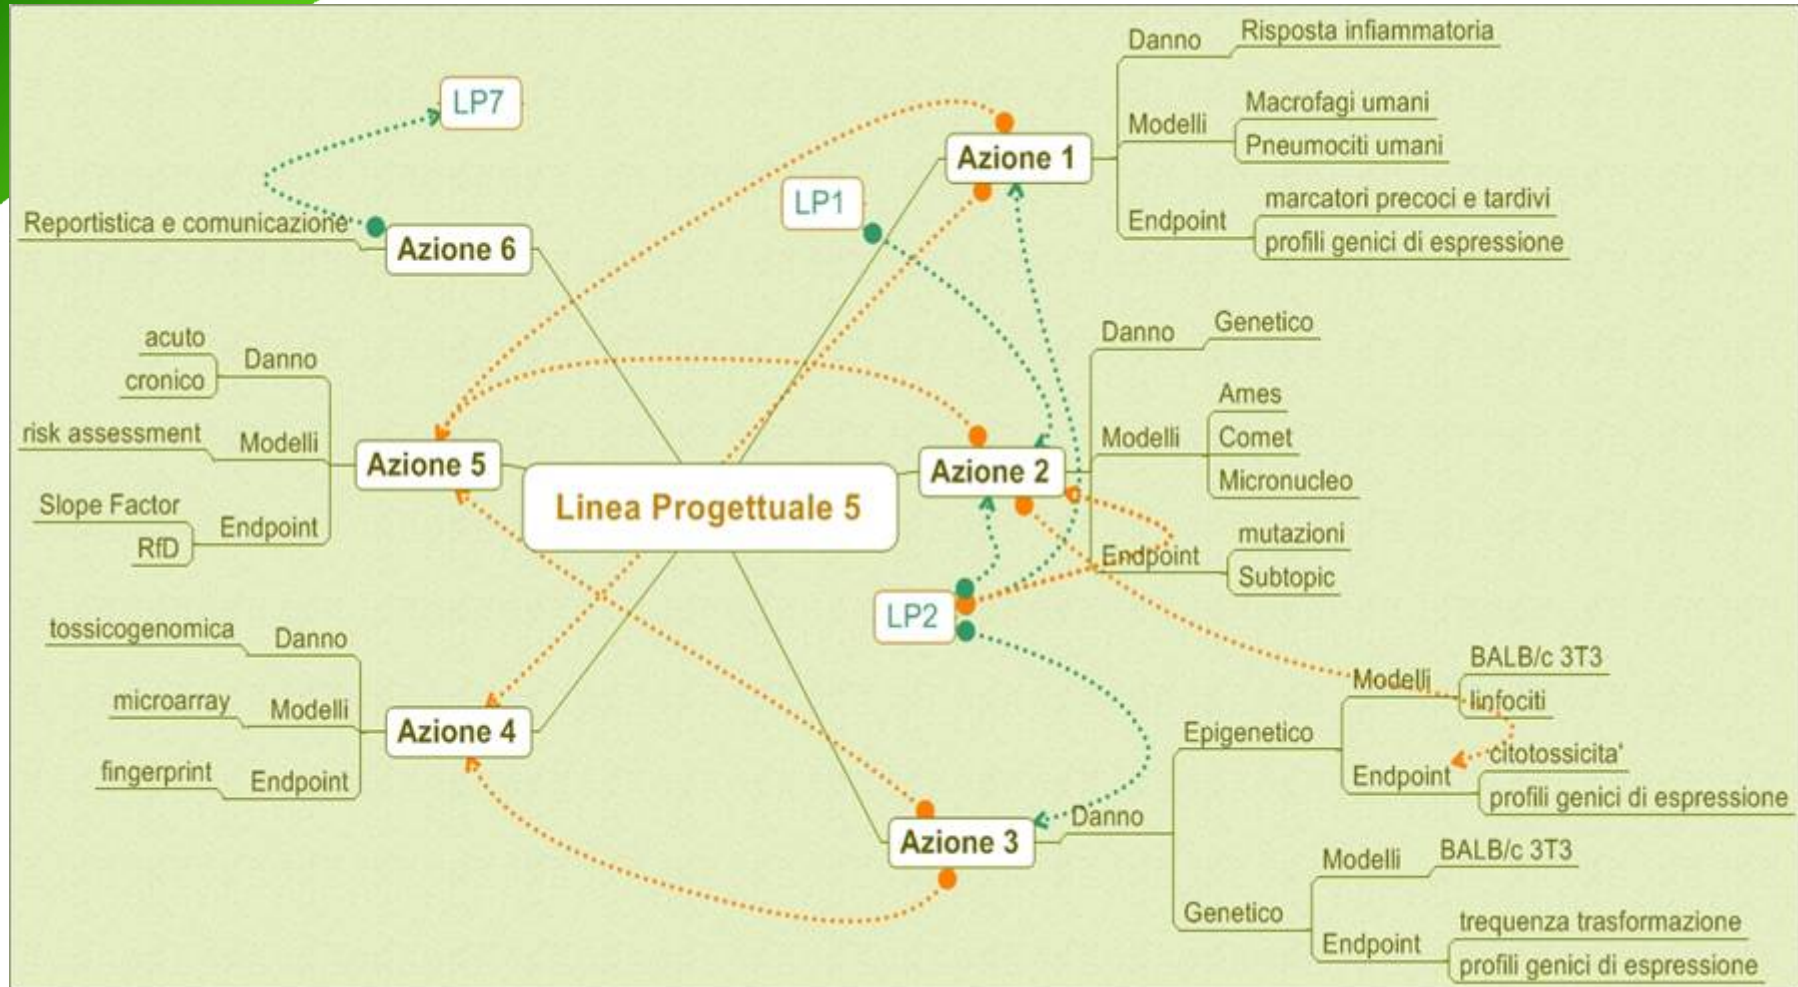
LP7

Reportistica e comunicazione

Azione 6

LP1

Azione 1

Danno
Risposta infiammatoria

Modelli
Macrofagi umani
Pneumociti umani

Endpoint
marcatori precoci e tardivi
profili genici di espressione

acuto
cronico
Danno

risk assessment
Modelli

Slope Factor
RfD
Endpoint

Azione 5

Linea Progettuale 5

Azione 2

Danno
Genetico

Modelli
Ames
Comet
Micronucleo

Endpoint
mutazioni
Subtopic

LP2

tossicogenomica
Danno

microarray
Modelli

fingerprint
Endpoint

Azione 4

Azione 3

Danno

Epigenetico

Modelli
BALB/c 3T3
linfociti

Endpoint
citotossicita'
profili genici di espressione

Genetico

Modelli
BALB/c 3T3

Endpoint
frequenza trasformazione
profili genici di espressione